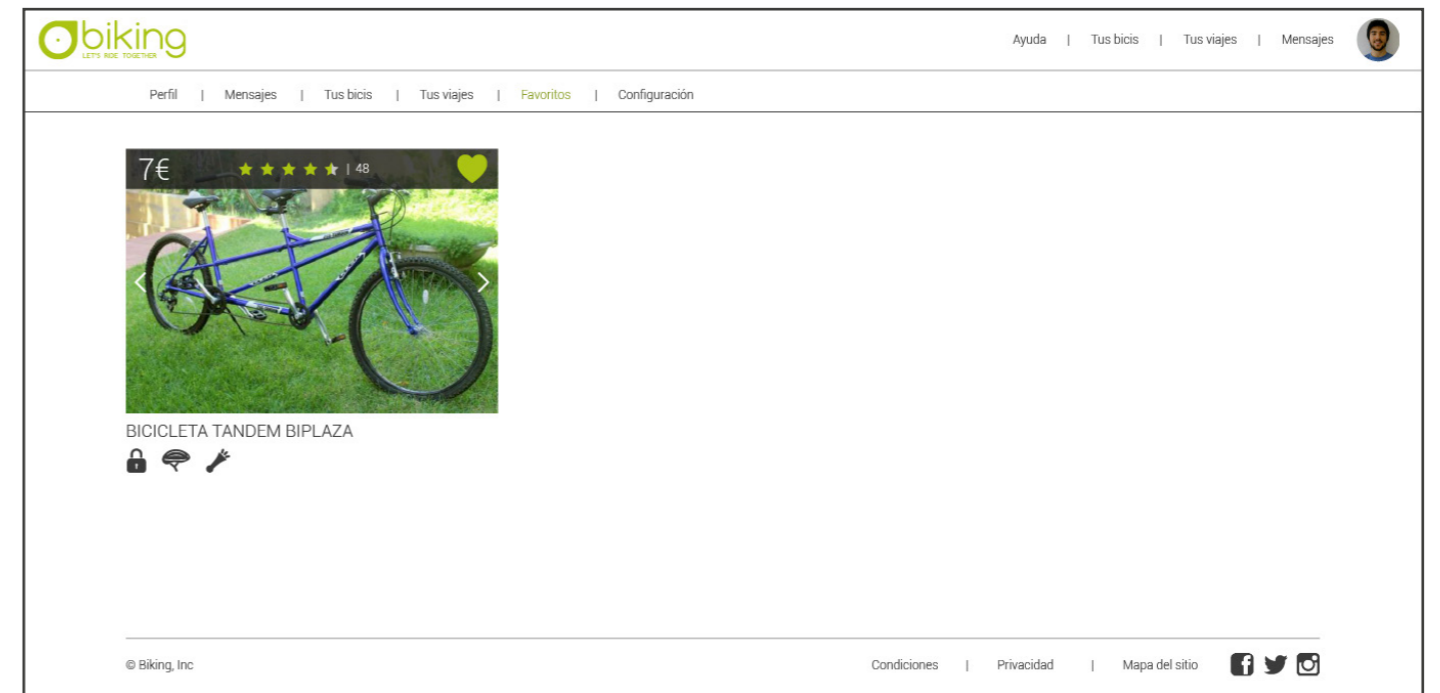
biking
LET'S RIDE TOGETHER

Ayuda | Tus bicis | Tus viajes | Mensajes

Perfil | Mensajes | Tus bicis | Tus viajes | Favoritos | Configuración

7€ | 48

BICICLETA TANDEM BIPLAZA

© Biking, Inc

Condiciones | Privacidad | Mapa del sitio